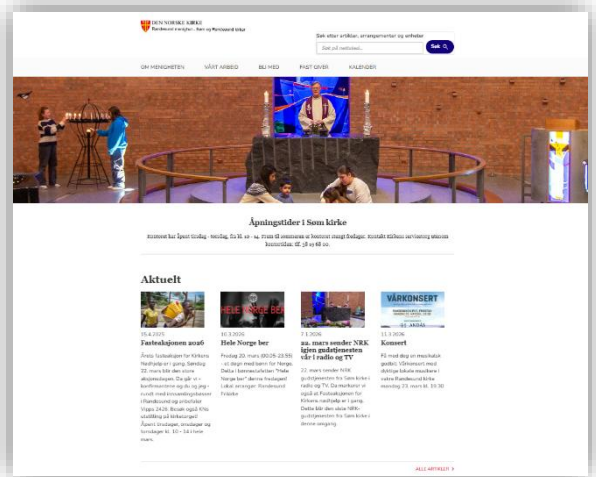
DEN NORSKE KIRKE
Randesund menighet – Søm og Randesund kirker

Søk etter artikler, arrangementer og enheter
Søk på nettsted...
Søk

OM MENIGHETEN
VÅRT ARBEID
BLI MED
FAST OVER
KALENDER

Åpningstider i Søm kirke

Kontoret har åpent tirsdag - torsdag, fra kl. 10 - 14. Fram til sommeren er kontoret stengt fredager. Kontakt Kirkens servicetorg utenom kontortiden: 38 19 68 00.

Aktuelt

25.4.2026
Fasteaksjonen 2026
Årets fasteaksjon for Kirkens Nødhjelp er i gang. Søndag 22. mars blir den store aksjonsdagen. Da går vi i konfirmantene og du og jeg rundt med innsamlingsbøsser i Randesund og oppfordrer Vipps 2426. Besøk også KNs utstilling på kirketorget! Åpent onsdager, tirsdager og torsdager kl. 10 – 14 i hele mars.

10.3.2026
Hele Norge ber
Fredag 20. mars (18:25-23:59) – et døgn med bønn for Norge. Delta i bønnestafetten "Hele Norge ber" denne fredagen! Lokal arrangør: Randesund Frikirke

7.3.2026
22. mars sender NRK igjen gudstjenesten vår i radio og TV
22. mars sender NRK gudstjenesten fra Søm kirke i radio og TV. Da markerer vi også at Fasteaksjonen for Kirkens nødhjelp er i gang. Dette blir den siste NRK-gudstjenesten fra Søm kirke i denne omgang.

11.3.2026
Konsert
Få med deg en musikalsk godbit. Vårkonsert med dyktige lokale musikere i vakre Randesund kirke mandag 23. mars kl. 19:30

ALLE ARTIKLER